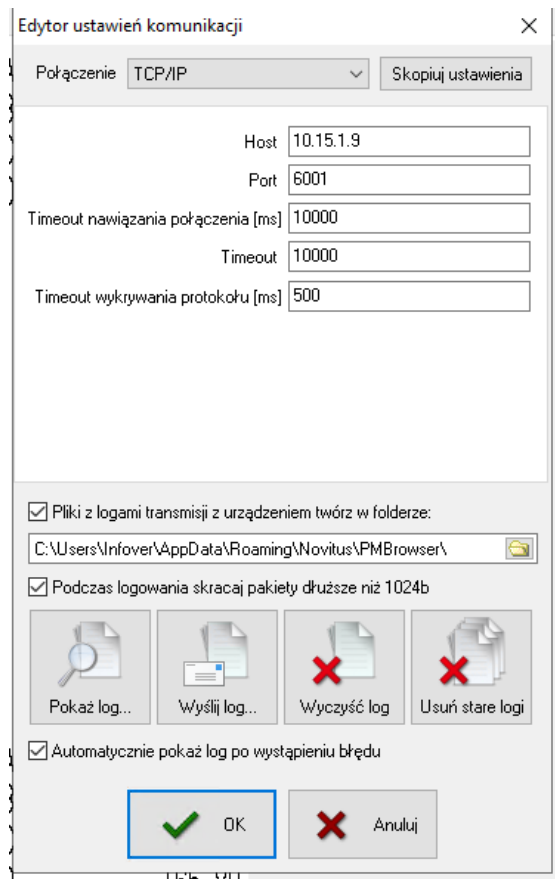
Edytor ustawień komunikacji

Połączenie TCP/IP

Skopiuj ustawienia

Host 10.15.1.9

Port 6001

Timeout nawiązania połączenia [ms] 10000

Timeout 10000

Timeout wykrywania protokołu [ms] 500

Pliki z logami transmisji z urządzeniem twórz w folderze:

C:\Users\Infover\AppData\Roaming\Novitus\PMBrowser\

Podczas logowania skracaj pakiety dłuższe niż 1024b

Pokaż log...

Wyślij log...

Wyczyść log

Usuń stare logi

Automatycznie pokaż log po wystąpieniu błędu

OK

Anuluj